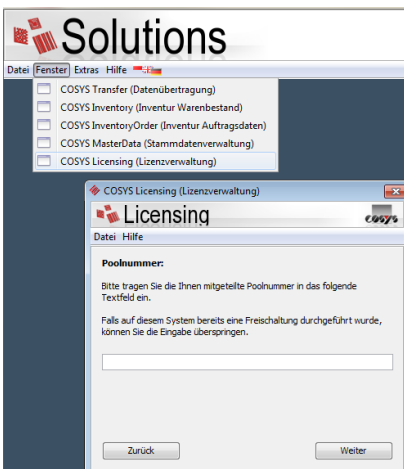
Solutions

Datei Fenster Extras Hilfe

COSYS Transfer (Datenübertragung)
COSYS Inventory (Inventur Warenbestand)
COSYS InventoryOrder (Inventur Auftragsdaten)
COSYS MasterData (Stammdatenverwaltung)
COSYS Licensing (Lizenzverwaltung)

COSYS Licensing (Lizenzverwaltung)

Licensing

cosys

Datei Hilfe

Poolnummer:

Bitte tragen Sie die Ihnen mitgeteilte Poolnummer in das folgende Textfeld ein.

Falls auf diesem System bereits eine Freischaltung durchgeführt wurde, können Sie die Eingabe überspringen.

Zurück

Weiter